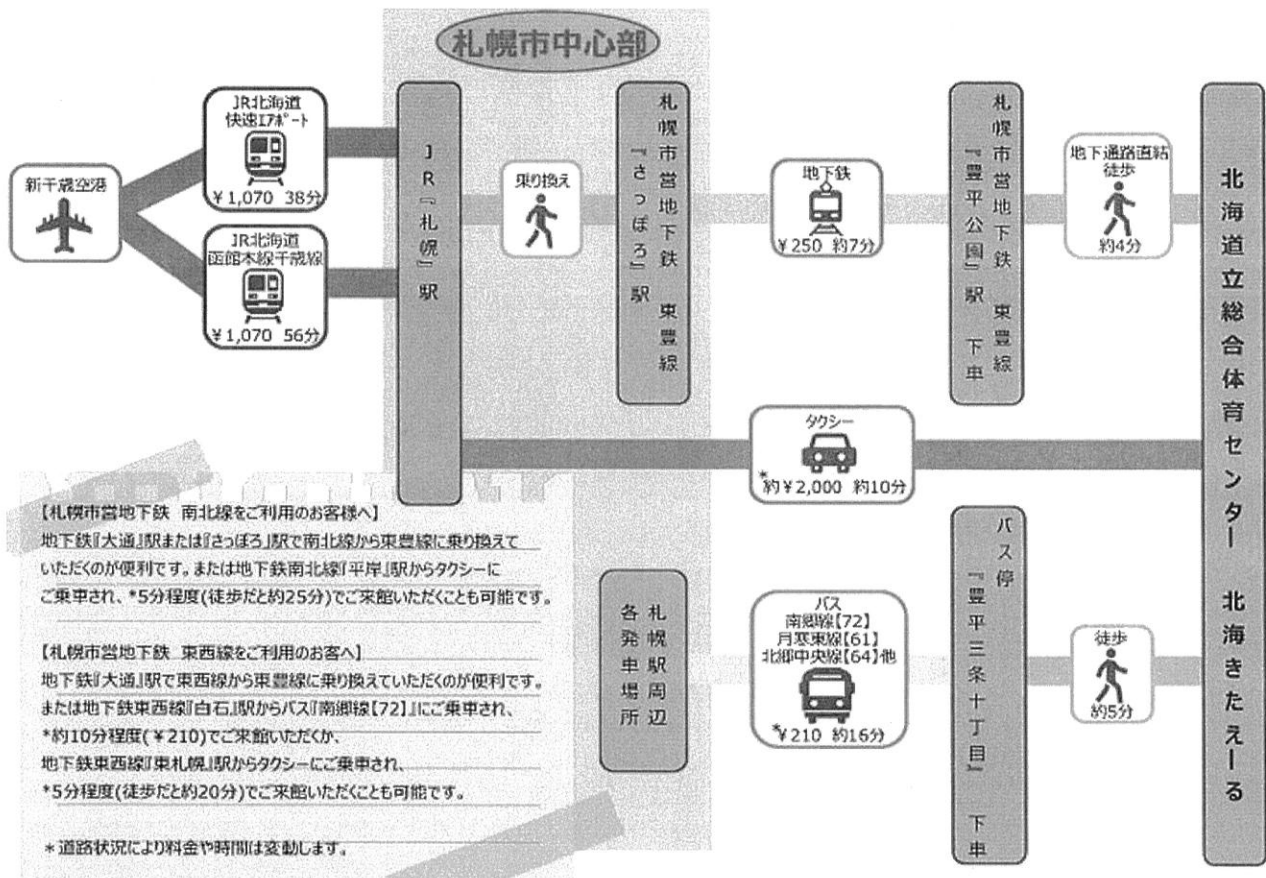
札幌市中心部

新千歳空港

JR北海道
快速エアポート
¥1,070 38分

JR北海道
函館本線千歳線
¥1,070 56分

JR『札幌』駅

乗り換え

札幌市営地下鉄東豊線『さっぽろ』駅

地下鉄
¥250 約7分

札幌市営地下鉄東豊線『豊平公園』駅下車

地下通路直結
徒歩
約4分

北海道立総合体育センター 北海きたえーる

タクシー
*約¥2,000 約10分

【札幌市営地下鉄 南北線をご利用のお客様へ】
地下鉄『大通』駅または『さっぽろ』駅で南北線から東豊線に乗り換えていただくのが便利です。または地下鉄南北線『平岸』駅からタクシーにご乗車され、*5分程度(徒歩だと約25分)でご来館いただくことも可能です。

【札幌市営地下鉄 東西線をご利用のお客へ】
地下鉄『大通』駅で東西線から東豊線に乗り換えていただくのが便利です。または地下鉄東西線『白石』駅からバス『南郷線【72】』にご乗車され、*約10分程度(¥210)でご来館いただくか、地下鉄東西線『東札幌』駅からタクシーにご乗車され、*5分程度(徒歩だと約20分)でご来館いただくことも可能です。

*道路状況により料金や時間は変動します。

札幌駅周辺各発車場所

バス
南郷線【72】
月寒東線【61】
北郷中央線【64】他
*¥210 約16分

バス停『豊平三条十丁目』下車

徒歩
約5分